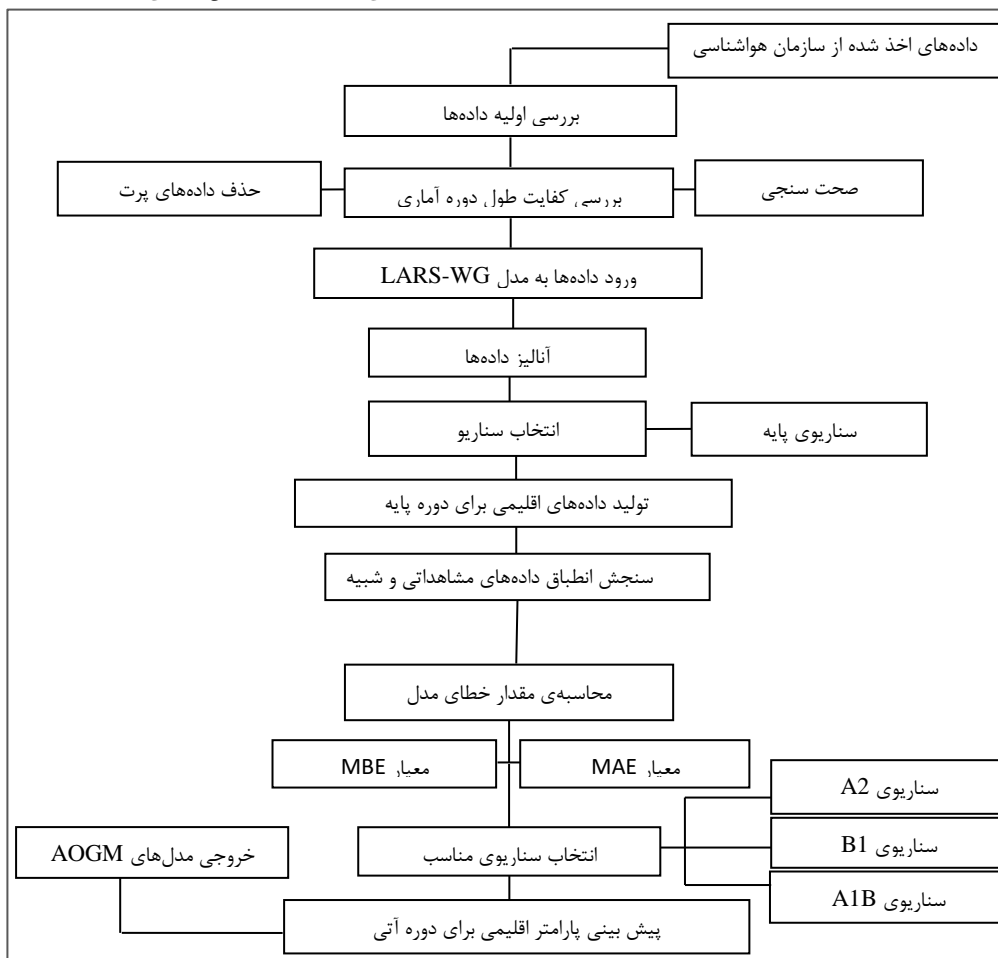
داده‌های اخذ شده از سازمان هواشناسی

بررسی اولیه داده‌ها

حذف داده‌های پرت

بررسی کفایت طول دوره آماری

صحت سنجی

ورود داده‌ها به مدل LARS-WG

آنالیز داده‌ها

انتخاب سناریو

سناریوی پایه

تولید داده‌های اقلیمی برای دوره پایه

سنجش انطباق داده‌های مشاهداتی و شبیه

محاسبه‌ی مقدار خطای مدل

معیار MBE

معیار MAE

سناریوی A2

سناریوی B1

سناریوی A1B

خروجی مدل‌های AOGM

انتخاب سناریوی مناسب

پیش بینی پارامتر اقلیمی برای دوره آتی